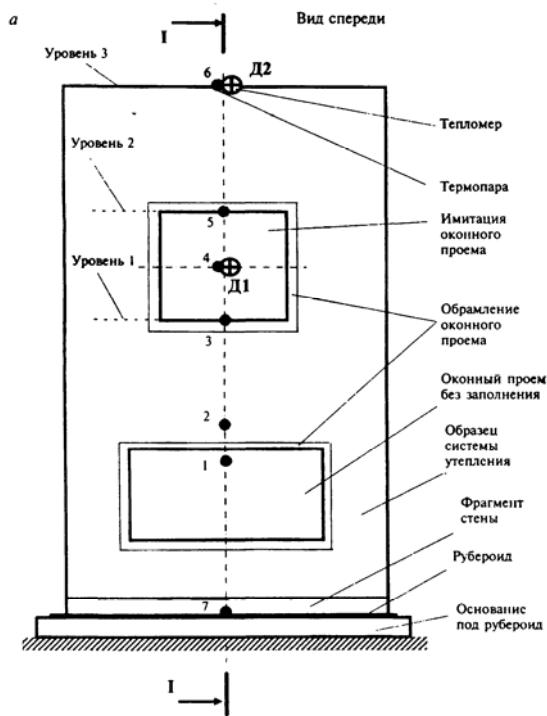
a

I

Вид спереди

Уровень 3

6

Д2

Тепломер

Термопара

Уровень 2

5

Имитация оконного проема

Уровень 1

4

Д1

Обрамление оконного проема

3

2

Оконный проем без заполнения

1

Образец системы утепления

Фрагмент стены

Рубероид

7

Основание под рубероид

I